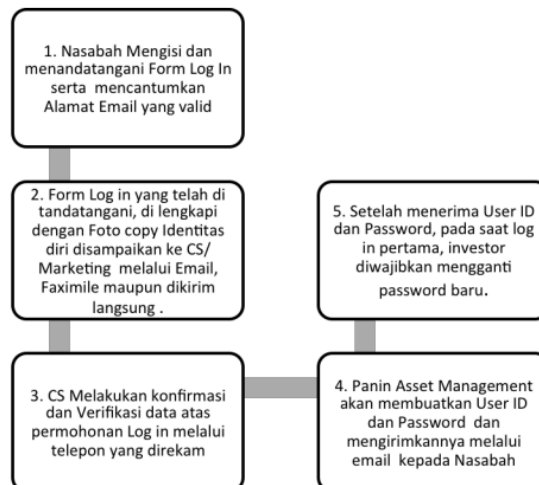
1. Nasabah Mengisi dan menandatangani Form Log In serta mencantumkan Alamat Email yang valid

2. Form Log in yang telah di tandatangani, di lengkapi dengan Foto copy Identitas diri disampaikan ke CS/ Marketing melalui Email, Faximile maupun dikirim langsung .

3. CS Melakukan konfirmasi dan Verifikasi data atas permohonan Log in melalui telepon yang direkam

4. Panin Asset Management akan membuatkan User ID dan Password dan mengirimkannya melalui email kepada Nasabah

5. Setelah menerima User ID dan Password, pada saat log in pertama, investor diwajibkan mengganti password baru.